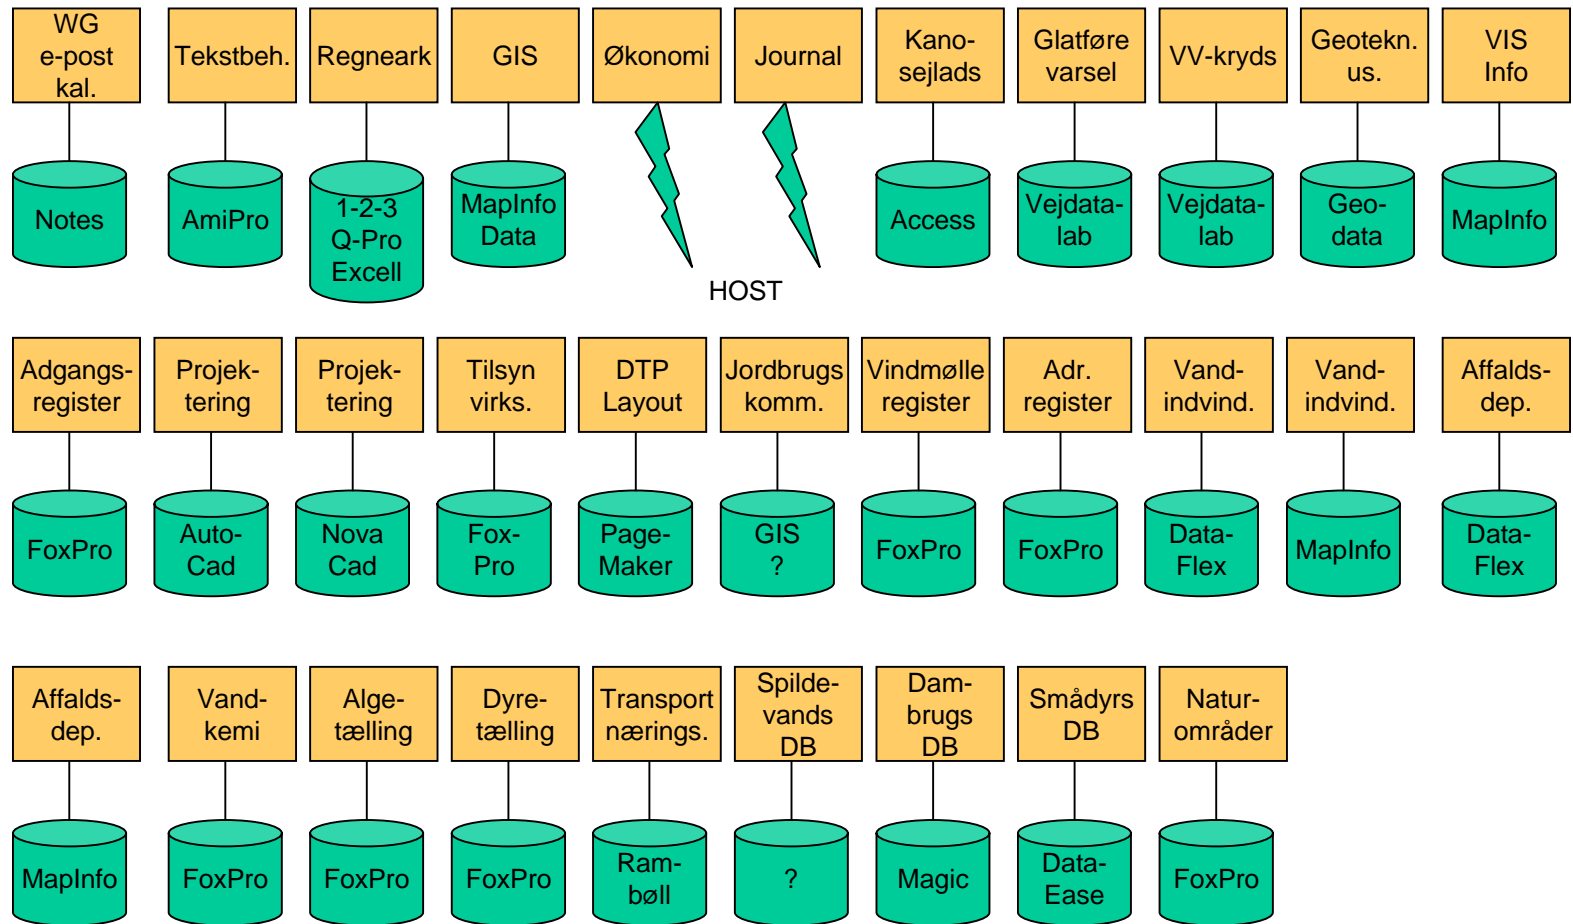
WG e-post kal.

Notes

Tekstbeh.

AmiPro

Regneark

1-2-3 Q-Pro Excell

GIS

MapInfo Data

Økonomi

Journal

HOST

Kano-sejlads

Access

Glatføre varsel

Vejdata-lab

VV-kryds

Vejdata-lab

Geotekn. us.

Geo-data

VIS Info

MapInfo

Adgangs-register

FoxPro

Projek-tering

Auto-Cad

Projek-tering

Nova Cad

Tilsyn virks.

Fox-Pro

DTP Layout

Page-Maker

Jordbrugs komm.

GIS ?

Vindmølle register

FoxPro

Adr. register

FoxPro

Vand-indvind.

Data-Flex

Vand-indvind.

MapInfo

Affalds-dep.

Data-Flex

Affalds-dep.

MapInfo

Vand-kemi

FoxPro

Alge-tælling

FoxPro

Dyre-tælling

FoxPro

Transport nærings.

Ram-bøll

Spilde-vands DB

?

Dam-brugs DB

Magic

Smådyrs DB

Data-Ease

Natur-områder

FoxPro